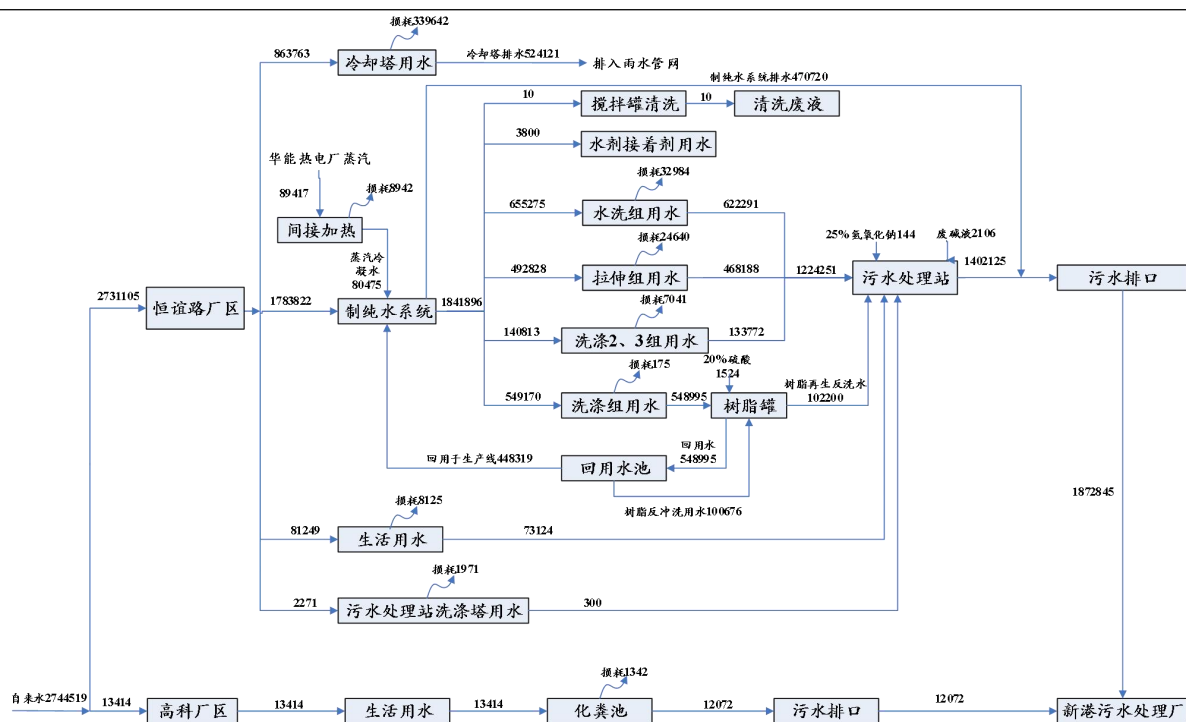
损耗339642
863763
冷却塔用水
冷却塔排水524121
排入雨水管网
制纯水系统排水470720
10
搅拌罐清洗
10
清洗废液
3800
水剂接着剂用水
华能热电厂蒸汽
89417
损耗8942
损耗32984
655275
水洗组用水
622291
间接加热
损耗24640
25%氢氧化钠144
废碱液2106
蒸汽冷凝水80475
1402125
492828
拉伸组用水
468188
1224251
污水处理站
污水排口
2731105
恒谊路厂区
1783822
制纯水系统
1841896
损耗7041
140813
洗涤2、3组用水
133772
损耗175
20%硫酸
1524
树脂再生反洗水
549170
洗涤组用水
548995
树脂罐
102200
回用水
548995
回用于生产线448319
回用水池
1872845
树脂反冲洗用水100676
损耗8125
81249
生活用水
73124
损耗1971
2271
污水处理站洗涤塔用水
300
损耗1342
自来水2744519
13414
高科厂区
13414
生活用水
13414
化粪池
12072
污水排口
12072
新港污水处理厂